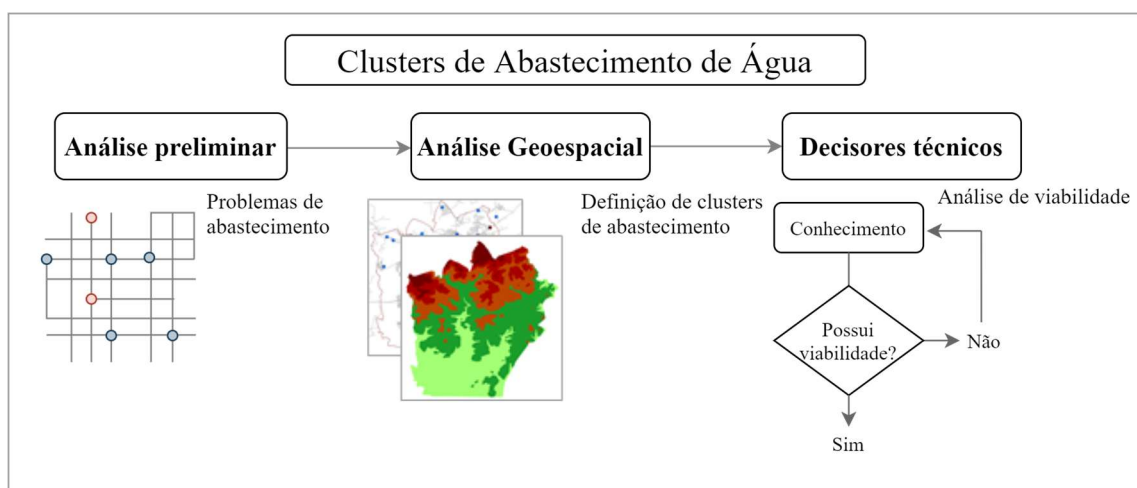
Clusters de Abastecimento de Água

Análise preliminar

Análise Geoespacial

Decisores técnicos

Problemas de abastecimento

Definição de clusters de abastecimento

Análise de viabilidade

Conhecimento

Possui viabilidade?

Não

Sim